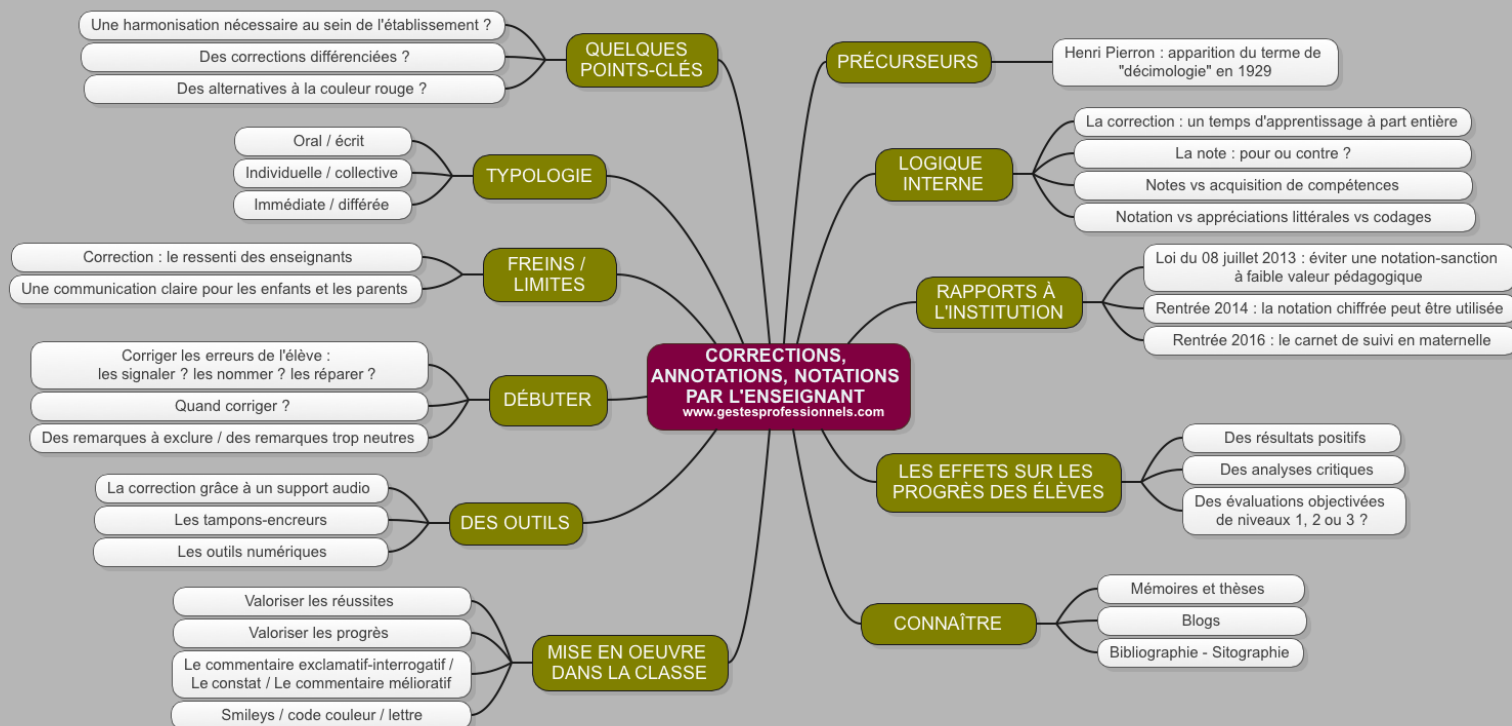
CORRECTIONS, ANNOTATIONS, NOTATIONS PAR L'ENSEIGNANT
www.gestesprofessionnels.com

QUELQUES POINTS-CLÉS
Une harmonisation nécessaire au sein de l'établissement ?
Des corrections différenciées ?
Des alternatives à la couleur rouge ?

TYPOLOGIE
Oral / écrit
Individuelle / collective
Immédiate / différée

FREINS / LIMITES
Correction : le ressenti des enseignants
Une communication claire pour les enfants et les parents

DÉBUTER
Corriger les erreurs de l'élève : les signaler ? les nommer ? les réparer ?
Quand corriger ?
Des remarques à exclure / des remarques trop neutres

DES OUTILS
La correction grâce à un support audio
Les tampons-encreurs
Les outils numériques

MISE EN OEUVRE DANS LA CLASSE
Valoriser les réussites
Valoriser les progrès
Le commentaire exclamatif-interrogatif / Le constat / Le commentaire mélioratif
Smileys / code couleur / lettre

PRÉCURSEURS
Henri Pierron : apparition du terme de "décimologie" en 1929

LOGIQUE INTERNE
La correction : un temps d'apprentissage à part entière
La note : pour ou contre ?
Notes vs acquisition de compétences
Notation vs appréciations littérales vs codages

RAPPORTS À L'INSTITUTION
Loi du 08 juillet 2013 : éviter une notation-sanction à faible valeur pédagogique
Rentrée 2014 : la notation chiffrée peut être utilisée
Rentrée 2016 : le carnet de suivi en maternelle

LES EFFETS SUR LES PROGRÈS DES ÉLÈVES
Des résultats positifs
Des analyses critiques
Des évaluations objectivées de niveaux 1, 2 ou 3 ?

CONNAÎTRE
Mémoires et thèses
Blogs
Bibliographie - Sitographie